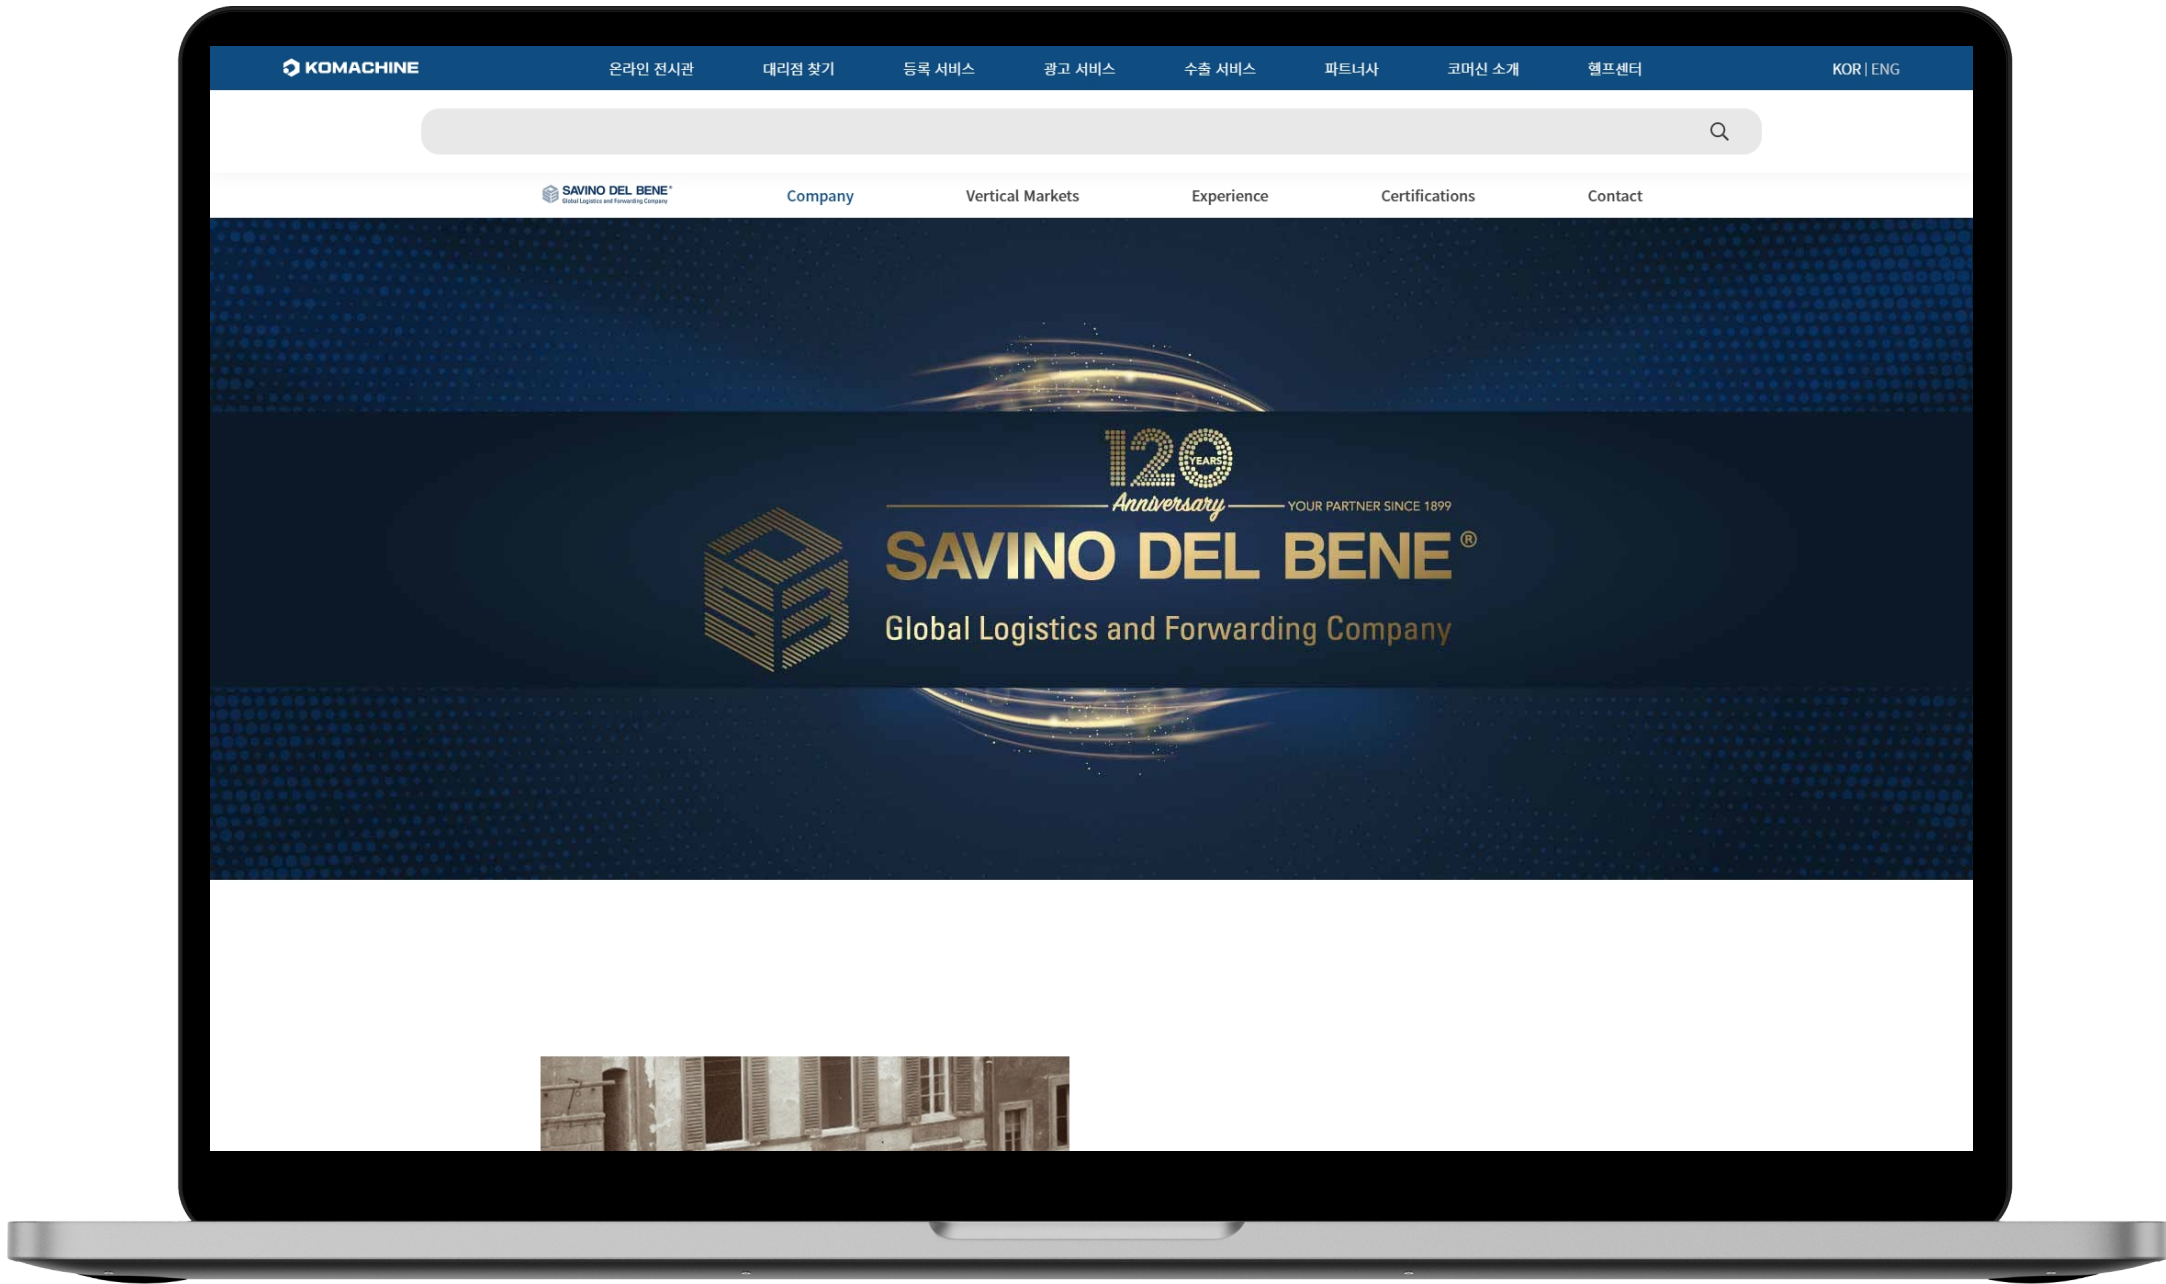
KOMACHINE 온라인 전시관 대리점 찾기 등록 서비스 광고 서비스 수출 서비스 파트너사 코머신 소개 헬프센터 KOR | ENG

SAVINO DEL BENE Global Logistics and Forwarding Company

Company Vertical Markets Experience Certifications Contact

120 YEARS Anniversary YOUR PARTNER SINCE 1899

SAVINO DEL BENE®

Global Logistics and Forwarding Company